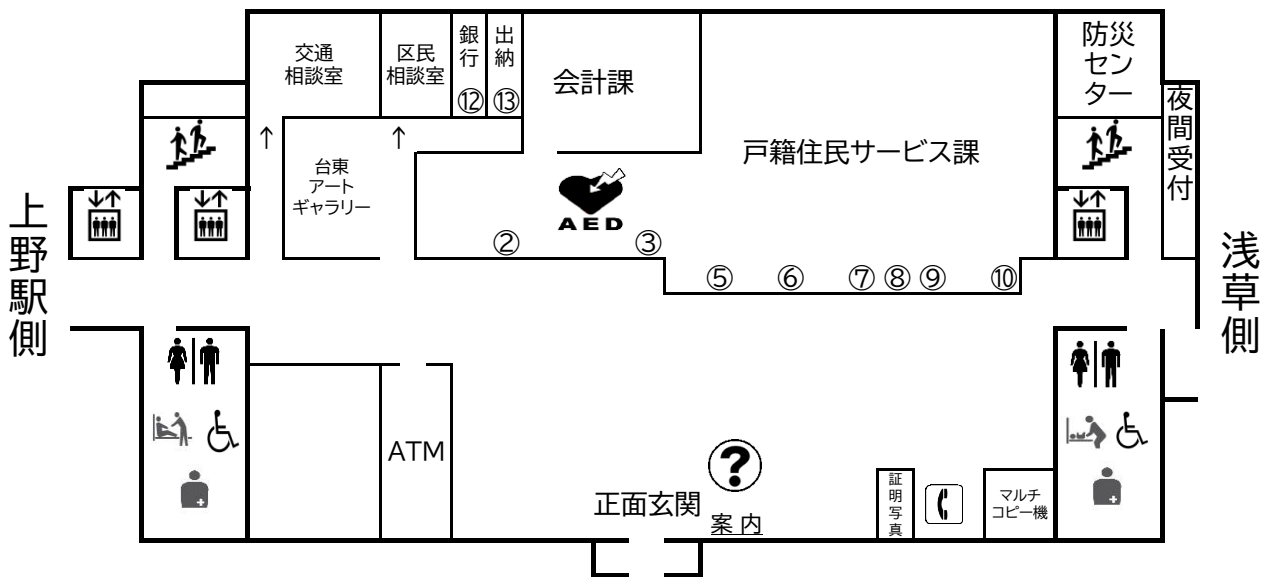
交通相談室

区民相談室

銀行

⑫

出納

⑬

会計課

防災センター

夜間受付

台東アートギャラリー

戸籍住民サービス課

上野駅側

AED

②

③

⑤

⑥

⑦

⑧

⑨

⑩

浅草側

ATM

正面玄関

案内

証明写真

マルチコピー機